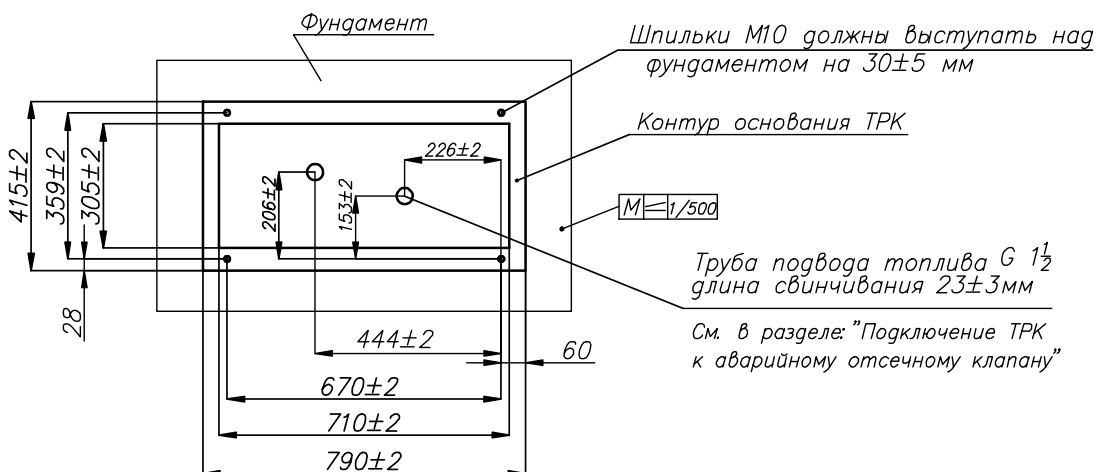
Фундамент

Шпильки М10 должны выступать над фундаментом на 30±5 мм

Контур основания ТРК

415±2
359±2
305±2
206±2
153±2
226±2

M $\angle$ 1/500

Труба подвода топлива G $1\frac{1}{2}$ длина свинчивания 23±3мм

См. в разделе: "Подключение ТРК к аварийному отсечному клапану"

28
444±2
60
670±2
710±2
790±2